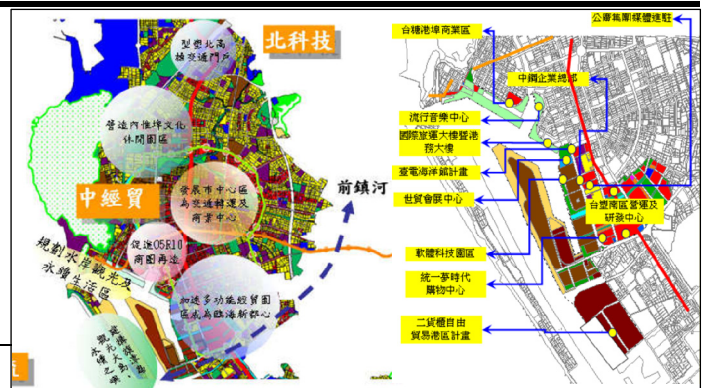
北科技

型塑北高雄交通門戶

營造內惟埤文化休閒園區

中經貿

發展市中心區為交通轉運及商業中心

前鎮河

促進05R10商圈再造

規劃水岸觀光及水綠生活區

加速多功能經貿園區成為臨海新都心

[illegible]

台糖港埠商業區

公視集團媒體進駐

中鋼企業總部

流行音樂中心

國際貿運大樓暨港務大樓

臺電海岸館計畫

世貿會展中心

台塑南區營運及研發中心

軟體科技園區

統一夢時代購物中心

二貨櫃自由貿易港區計畫